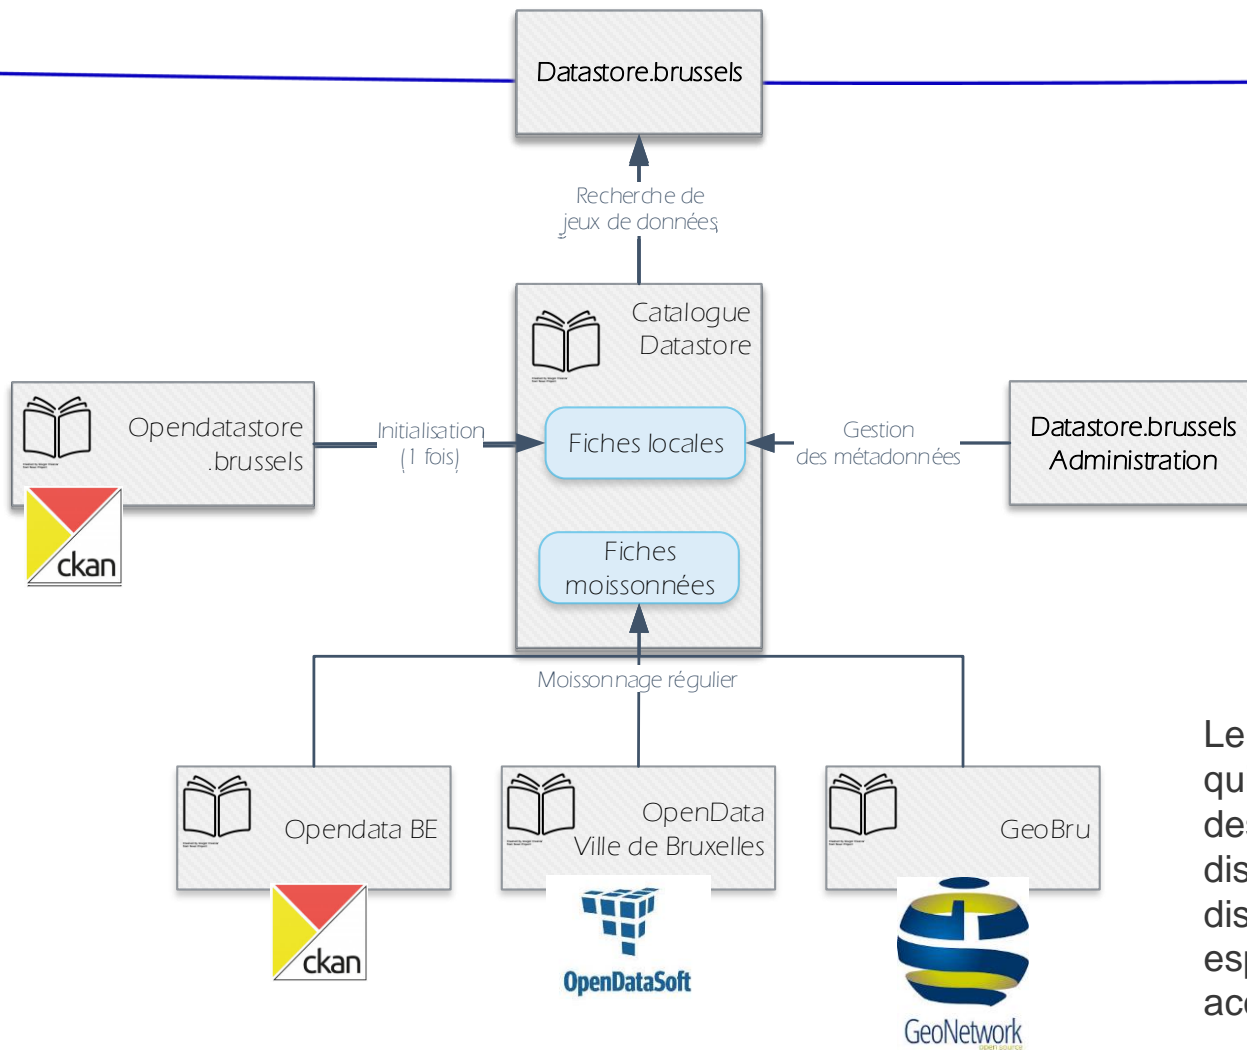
Datastore.brussels

Recherche de jeux de données

Catalogue Datastore

Opendatastore .brussels

ckan

Initialisation (1 fois)

Fiches locales

Gestion des métadonnées

Datastore.brussels Administration

Fiches moissonnées

Moissonnage régulier

Opendata BE

ckan

OpenData Ville de Bruxelles

OpenDataSoft

GeoBru

GeoNetwork
open source

Le
qu
de
dis
dis
es
ac